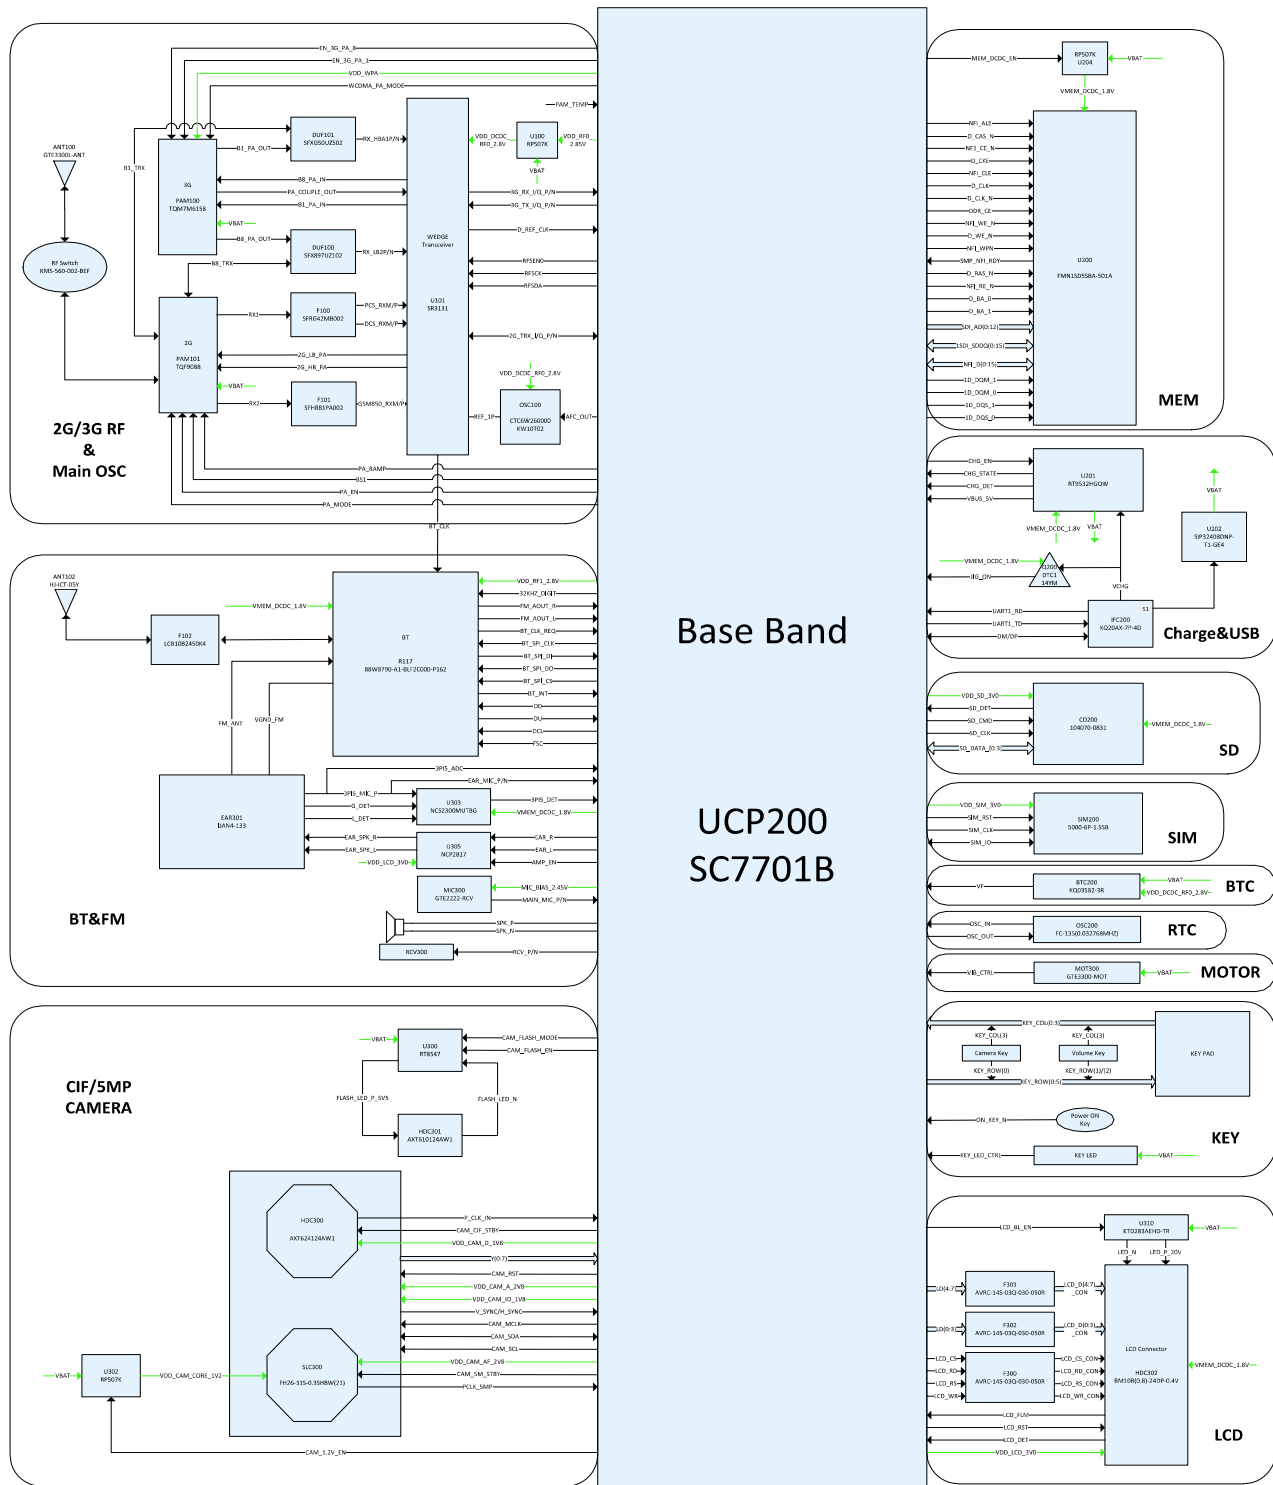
EN_3G_PA_B
EN_3G_PA_1
VDD_WPA
WCDMA_PA_MODE
PAM_TEMP
ANT100
GTE3300L-ANT
B1_TRX
3G
PAM100
TQM7M6158
B1_PA_OUT
DUF101
SFXG50UZ502
RX_HBA1P/N
VDD_DCDC_RF0_2.8V
U100
RP507K
VDD_RF0_2.85V
VBAT
B8_PA_IN
PA_COUPLE_OUT
B1_PA_IN
3G_RX_I/Q_P/N
3G_TX_I/Q_P/N
VBAT
B8_PA_OUT
DUF100
SFX897UZ102
RX_LB2P/N
WEDGE
Transceiver
D_REF_CLK
RF Switch
KMS-560-002-BEF
B8_TRX
RFSENO
RFSCK
RFSDA
2G
PAM101
TQF9088
RX1
F100
SFRG42MB002
PCS_RXM/P
DCS_RXM/P
U101
SR3131
2G_TRX_I/Q_P/N
2G_LB_PA
2G_HB_PA
VBAT
VDD_DCDC_RF0_2.8V
RX2
F101
SFH881PA002
GSM850_RXM/P
REF_1P
OSC100
CTC6W26000
KW10T02
AFC_OUT
2G/3G RF
&
Main OSC
PA_RAMP
BS1
PA_EN
PA_MODE
BT_CLK
ANT102
HJ-ICT-05Y
VDD_RF1_2.8V
32KHZ_DIGIT
VMEM_DCDC_1.8V
FM_AOUT_R
FM_AOUT_L
F102
LC810B2450K4
BT
BT_CLK_REQ
BT_SPI_CLK
R117
88W8790-A1-BL*2C000-P16Z
BT_SPI_DI
BT_SPI_DO
BT_SPI_CS
BT_INT
FM_ANT
VGND_FM
DD
DU
DCL
FSC
3PIS_ADC
EAR_MIC_P/N
3PIS_MIC_P
U303
NCS2300MUTBG
3PIS_DET
EAR301
IJAN4-133
G_DET
VMEM_DCDC_1.8V
L_DET
EAR_SPK_R
EAR_R
U305
NCP2817
EAR_L
EAR_SPK_L
AMP_EN
VDD_LCD_3V0
MIC300
GTE2222-RCV
MIC_BIAS_2.45V
MAIN_MIC_P/N
BT&FM
SPK_P
SPK_N
RCV300
RCV_P/N
Base Band
UCP200
SC7701B
MEM_DCDC_EN
RP507K
U204
VBAT
VMEM_DCDC_1.8V
NFI_ALE
D_CAS_N
NFI_CE_N
D_CKE
NFI_CLE
D_CLK
D_CLK_N
DDR_CE
NFI_WE_N
D_WE_N
NFI_WPN
SMP_NFI_RDY
D_RAS_N
NFI_RE_N
D_BA_0
D_BA_1
SDI_AD(0:12)
1SDI_SDDQ(0:15)
NFI_D(0:15)
1D_DQM_1
1D_DQM_0
1D_DQS_1
1D_DQS_0
U200
FMN1SD5SBA-501A
MEM
CHG_EN
CHG_STATE
CHG_DET
VBUS_5V
U201
RT9532HGQW
VBAT
U202
SIP32408DNP-T1-GE4
VMEM_DCDC_1.8V
VBAT
VMEM_DCDC_1.8V
Q200
DTC3
14YM
IIG_ON
VCHG
UART1_RD
S1
IFC200
KQ20AX-7P-40
UART1_TD
DM/DP
Charge&USB
VDD_SD_3V0
SD_DET
SD_CMD
CD200
104070-0831
VMEM_DCDC_1.8V
SD_CLK
SD_DATA_(0:3)
SD
VDD_SIM_3V0
SIM_RST
SIM200
5000-6P-1.55B
SIM_CLK
SIM
SIM_IO
VT
BTC200
KQ03592-3R
VBAT
VDD_DCDC_RF0_2.8V
BTC
OSC_IN
OSC200
FC-135(0.032768MHZ)
RTC
OSC_OUT
VIB_CTRL
MOT300
GTE3300-MOT
VBAT
MOTOR
KEY_COL(0:3)
KEY_COL(0)
KEY_COL(3)
Camera Key
Volume Key
KEY PAD
KEY_ROW(0)
KEY_ROW(1)/(2)
KEY_ROW(0:5)
ON_KEY_N
Power ON
Key
KEY
KEY_LED_CTRL
KEY LED
VBAT
CIF/5MP
CAMERA
VBAT
U300
RT8547
CAM_FLASH_MODE
CAM_FLASH_EN
FLASH_LED_P_5V5
FLASH_LED_N
HDC301
AXT610124AW1
HDC300
AXT624124AW1
P_CLK_IN
CAM_CIF_STBY
VDD_CAM_D_1V8
Y(0:7)
CAM_RST
VDD_CAM_A_2V8
VDD_CAM_IO_1V8
V_SYNC/H_SYNC
CAM_MCLK
CAM_SDA
CAM_SCL
VBAT
U302
RP507K
VDD_CAM_CORE_1V2
SLC300
FH26-31S-0.3SHBW(21)
VDD_CAM_AF_2V8
CAM_5M_STBY
PCLK_SMP
CAM_1.2V_EN
LCD_BL_EN
U310
KTD283AEHD-TR
VBAT
LED_N
LED_P_20V
LD(4:7)
F301
AVRC-14S-03Q-030-050R
LCD_D(4:7)_CON
LD(0:3)
F302
AVRC-14S-03Q-030-050R
LCD_D(0:3)_CON
LCD Connector
VMEM_DCDC_1.8V
LCD_CS
LCD_RD
LCD_RS
LCD_WR
F300
AVRC-14S-03Q-030-050R
LCD_CS_CON
LCD_RD_CON
LCD_RS_CON
LCD_WR_CON
HDC302
BM10B(0.8)-24DP-0.4V
LCD_FMK
LCD_RST
LCD_DET
VDD_LCD_3V0
LCD